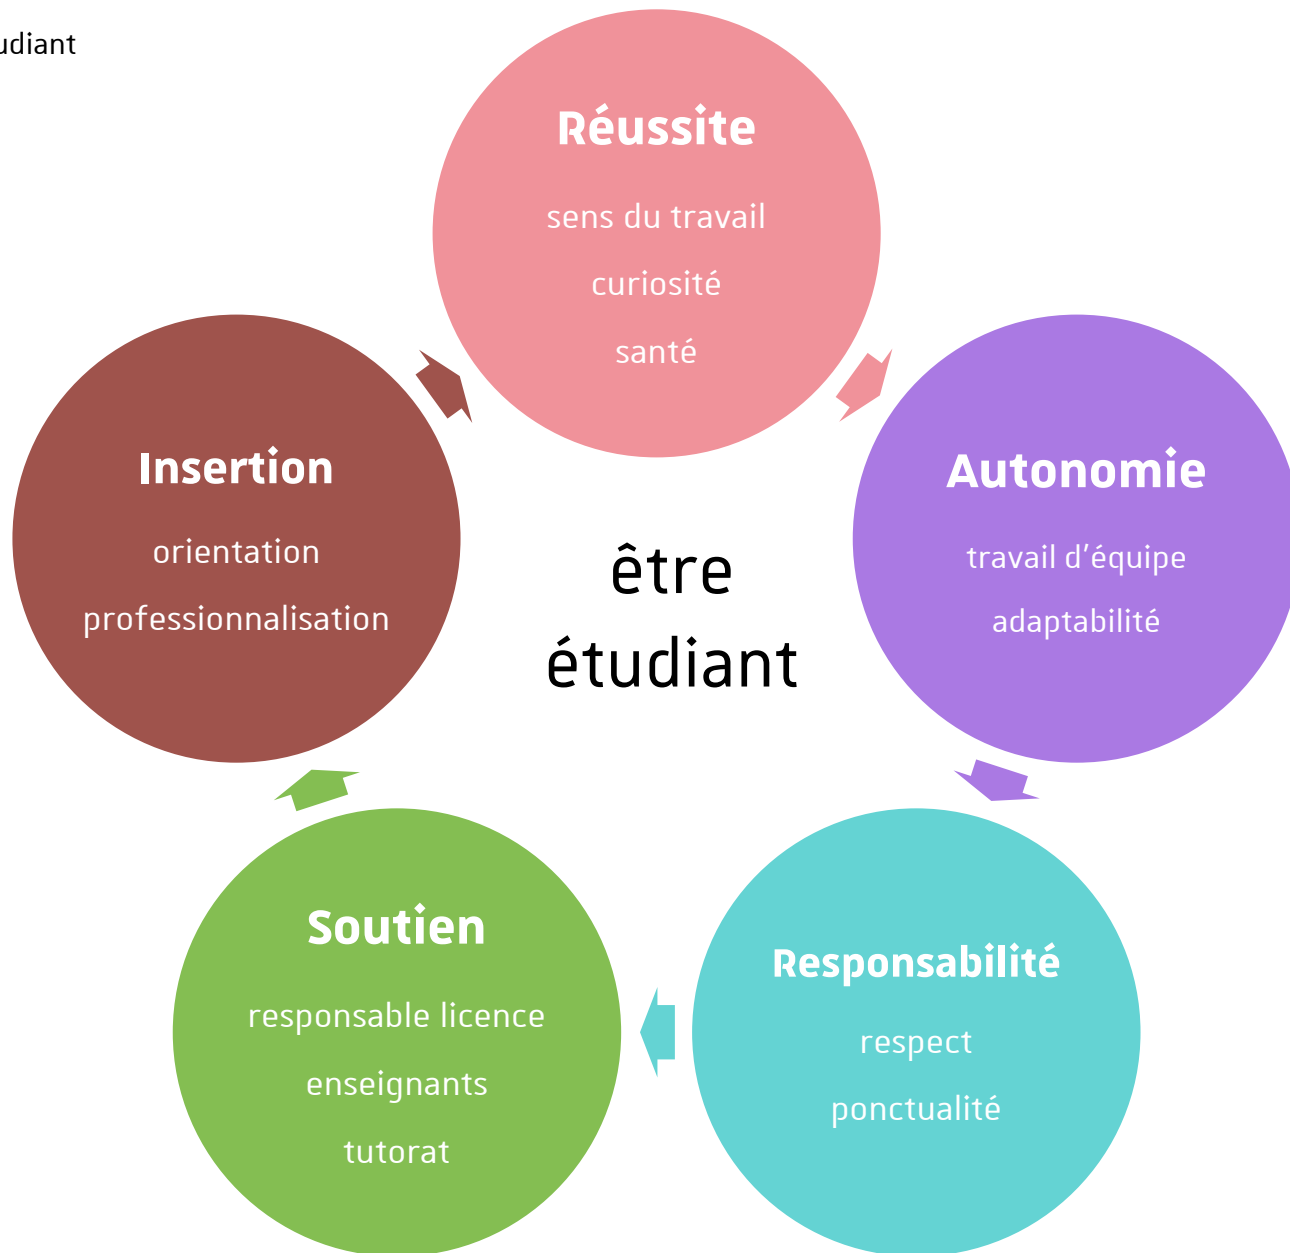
udiant

Réussite

sens du travail

curiosité

santé

Autonomie

travail d'équipe

adaptabilité

Responsabilité

respect

ponctualité

Soutien

responsable licence

enseignants

tutorat

Insertion

orientation

professionnalisation

être étudiant